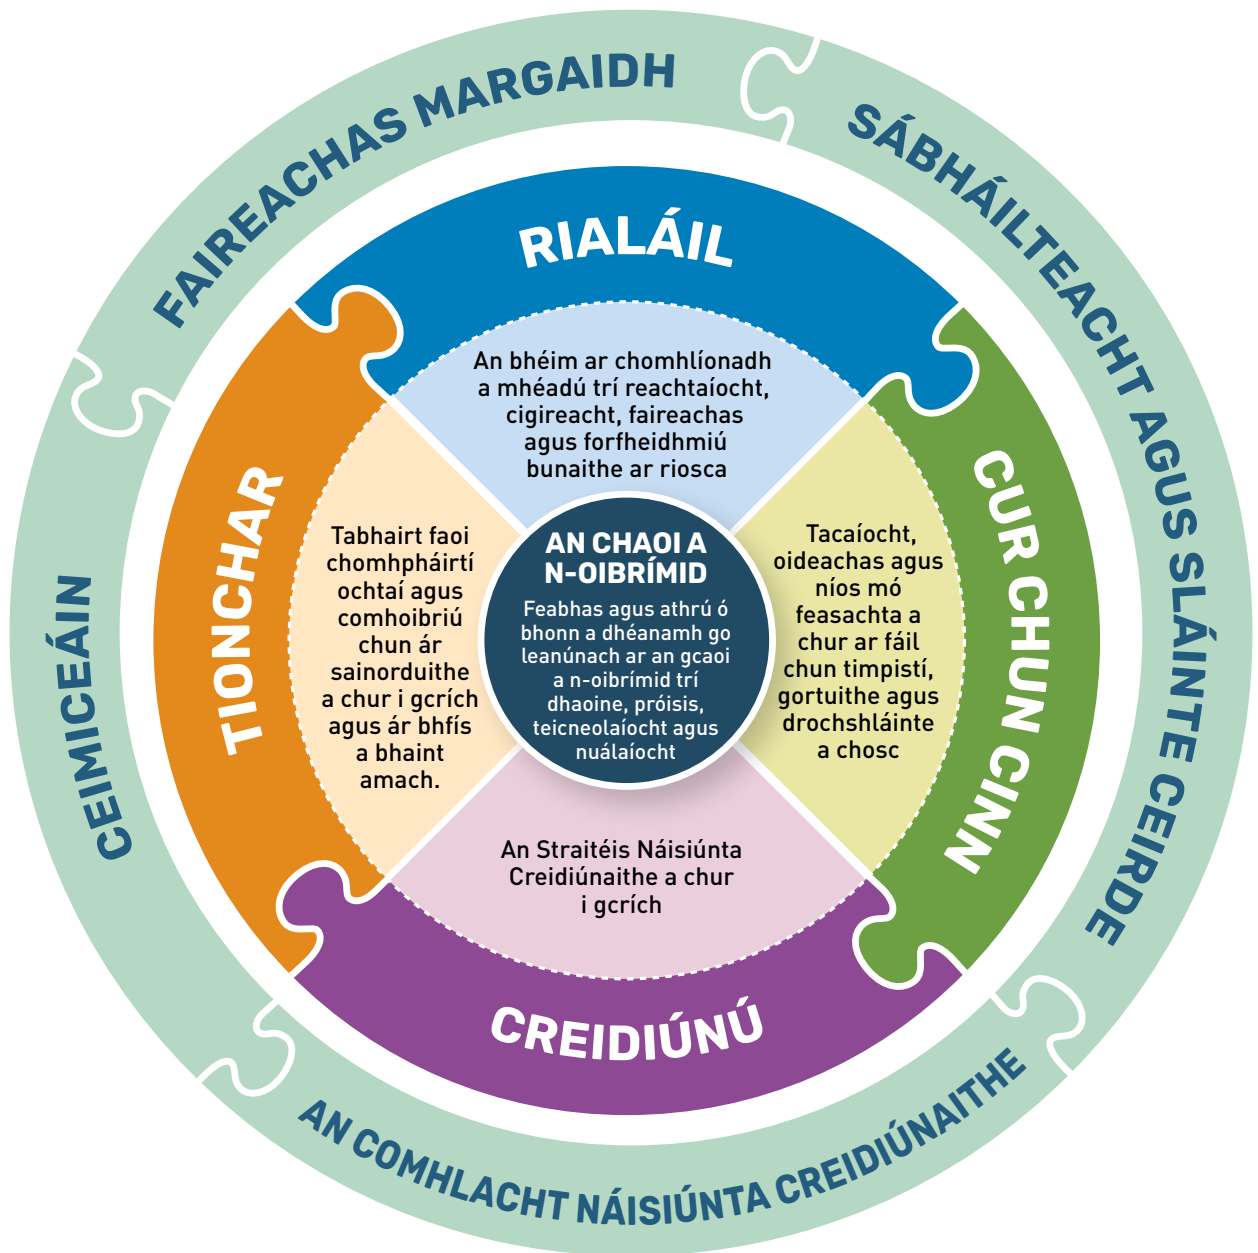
FAIREACHAS MARGAIDH

SÁBHÁILTEACHT AGUS SLÁINTE CEIRDE

AN COMHLACHT NÁISIÚNTA CREIDIÚNAITHE

CEIMICEÁIN

RIALÁIL

An bhéim ar chomhlíonadh a mhéadú trí reachtaíocht, cigireacht, faireachas agus forfheidhmiú bunaithe ar riosca

CUR CHUN CINN

Tacaíocht, oideachas agus níos mó feasachta a chur ar fáil chun timpistí, gortuithe agus drochshláinte a chosc

CREIDIÚNÚ

An Straitéis Náisiúnta Creidiúnaithe a chur i gcrích

TIONCHAR

Tabhairt faoi chomhpháirtíochtaí agus comhoibriú chun ár sainorduithe a chur i gcrích agus ár bhfís a bhaint amach.

AN CHAOI A N-OIBRÍMID

Feabhas agus athrú ó bhonn a dhéanamh go leanúnach ar an gcaoi a n-oibrímid trí dhaoine, próisis, teicneolaíocht agus nuálaíocht